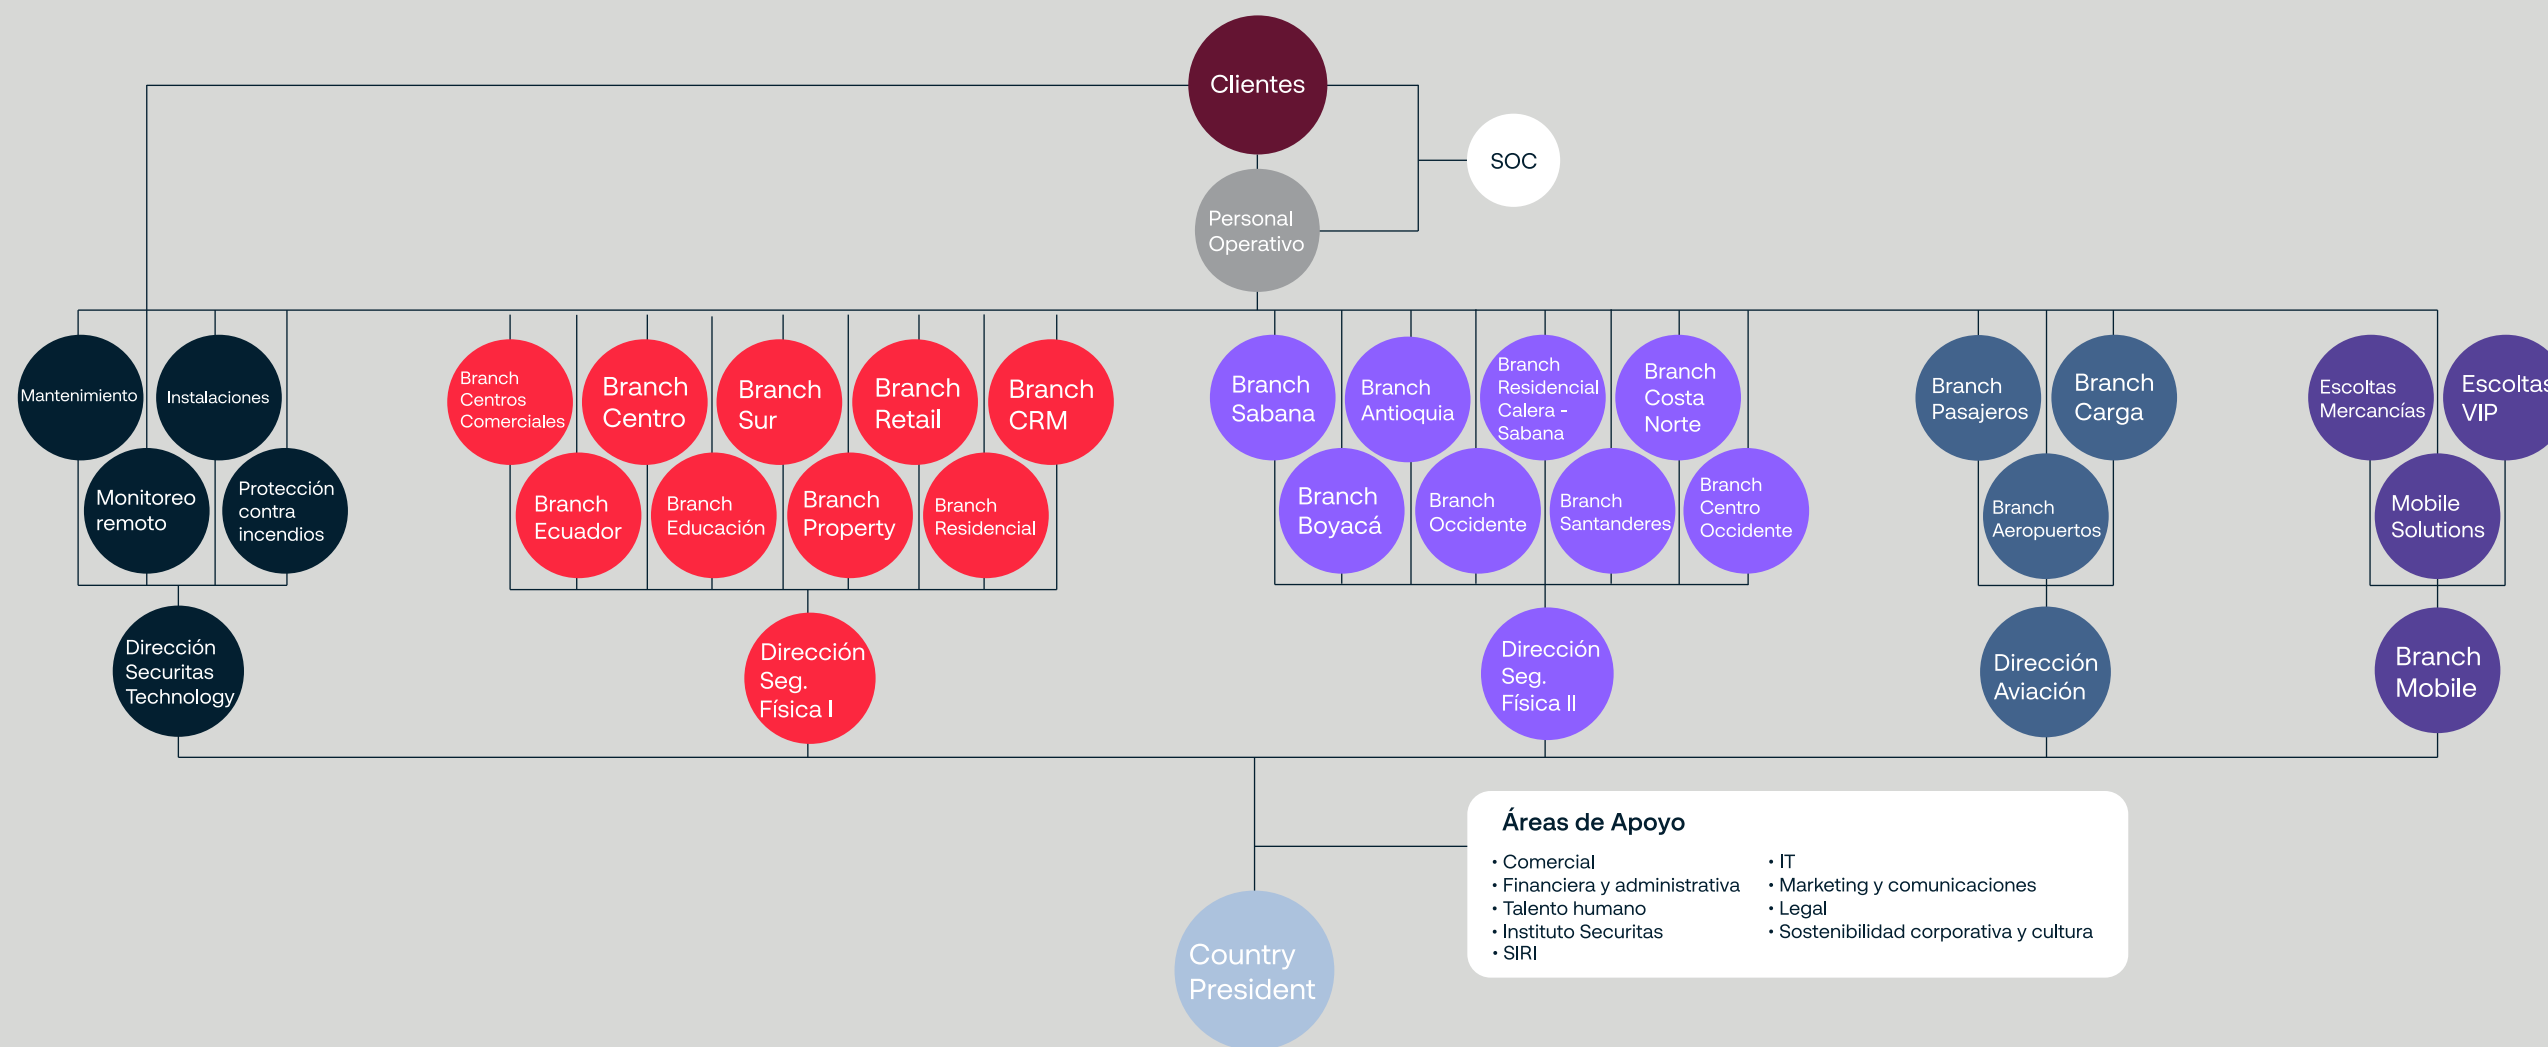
Clientes

SOC

Personal Operativo

Mantenimiento

Instalaciones

Monitoreo remoto

Protección contra incendios

Dirección Securitas Technology

Branch Centros Comerciales

Branch Centro

Branch Sur

Branch Retail

Branch CRM

Branch Ecuador

Branch Educación

Branch Property

Branch Residencial

Dirección Seg. Física I

Branch Sabana

Branch Antioquia

Branch Residencial Calera - Sabana

Branch Costa Norte

Branch Boyacá

Branch Occidente

Branch Santanderes

Branch Centro Occidente

Dirección Seg. Física II

Branch Pasajeros

Branch Carga

Branch Aeropuertos

Dirección Aviación

Escoltas Mercancías

Escoltas VIP

Mobile Solutions

Branch Mobile

Áreas de Apoyo

• Comercial
• Financiera y administrativa
• Talento humano
• Instituto Securitas
• SIRI

• IT
• Marketing y comunicaciones
• Legal
• Sostenibilidad corporativa y cultura

Country President